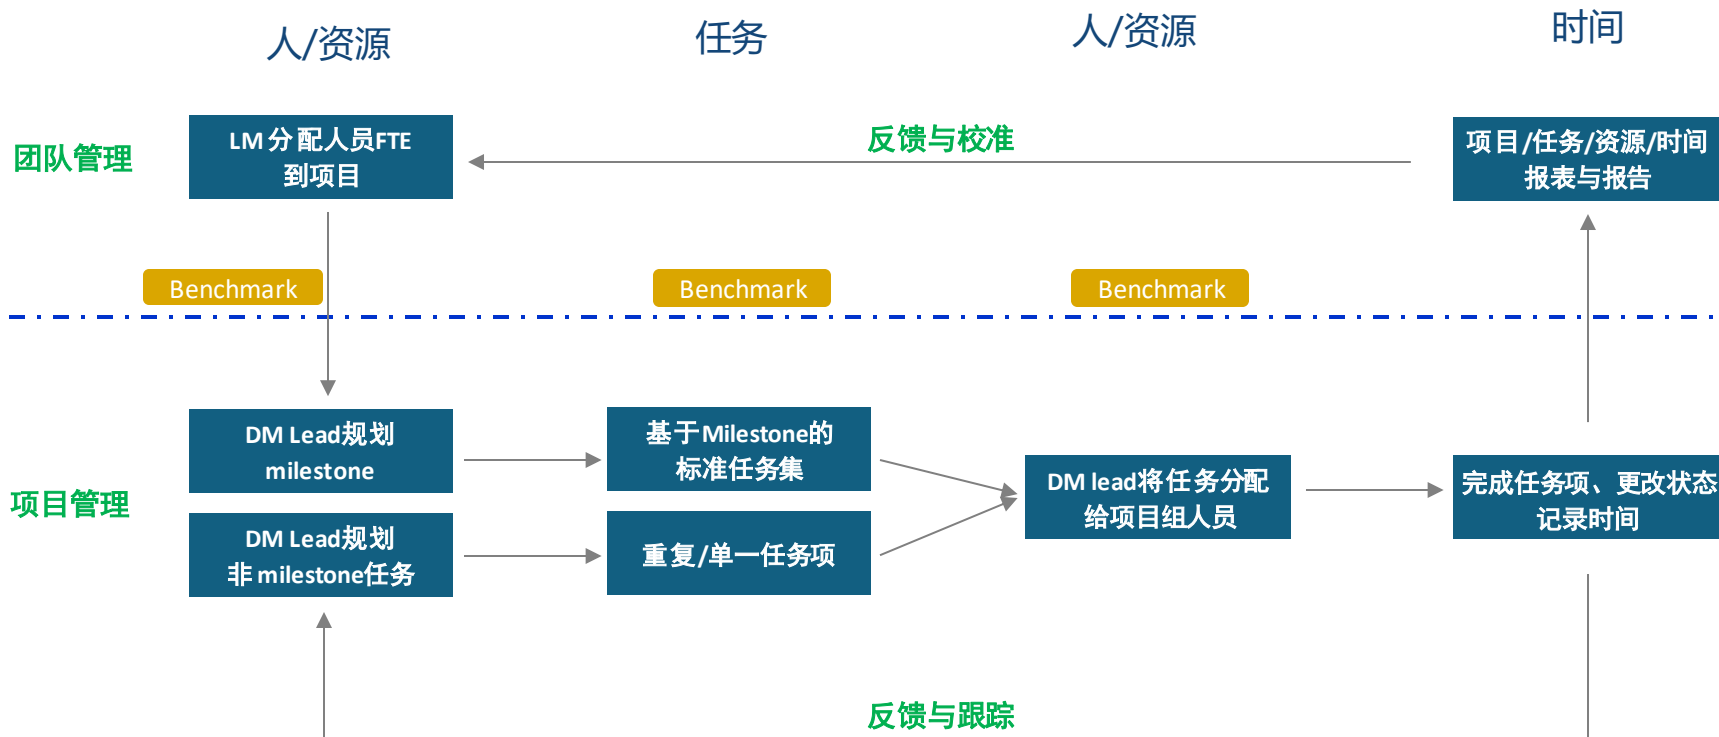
人/资源

任务

人/资源

时间

团队管理

LM分配人员FTE到项目

反馈与校准

项目/任务/资源/时间报表与报告

Benchmark

Benchmark

Benchmark

项目管理

DM Lead规划 milestone

基于Milestone的标准任务集

DM lead将任务分配给项目组人员

完成任务项、更改状态记录时间

DM Lead规划非milestone任务

重复/单一任务项

反馈与跟踪